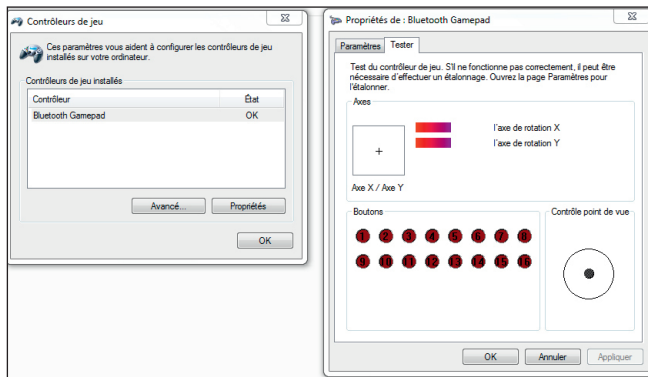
Contrôleurs de jeu

Ces paramètres vous aident à configurer les contrôleurs de jeu installés sur votre ordinateur.

Contrôleurs de jeu installés

| Contrôleur | État |
|---|---|
| Bluetooth Gamepad | OK |

Avancé...
Propriétés
OK

Propriétés de : Bluetooth Gamepad

Paramètres
Tester

Test du contrôleur de jeu. S'il ne fonctionne pas correctement, il peut être nécessaire d'effectuer un étalonnage. Ouvrez la page Paramètres pour l'étalonner.

Axes

l'axe de rotation X
l'axe de rotation Y

Axe X / Axe Y

Boutons

1 2 3 4 5 6 7 8
9 10 11 12 13 14 15 16

Contrôle point de vue

OK
Annuler
Appliquer